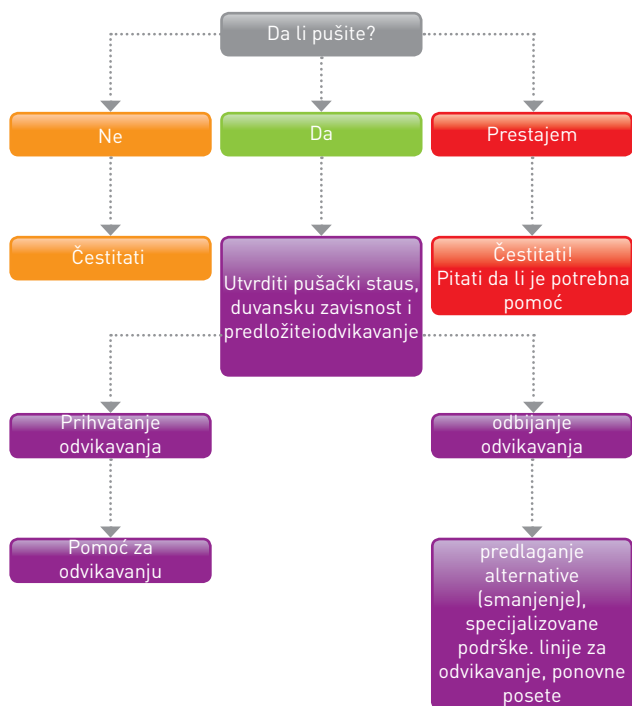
Da li pušite?

Ne

Da

Prestajem

Čestitati

Utvrditi pušački staus, duvansku zavisnost i predložiteiodvikavanje

Čestitati!
Pitati da li je potrebna pomoć

Prihvatanje odvikavanja

odbijanje odvikavanja

Pomoć za odvikavanju

predlaganje alternative (smanjenje), specijalizovane podrške. linije za odvikavanje, ponovne posete